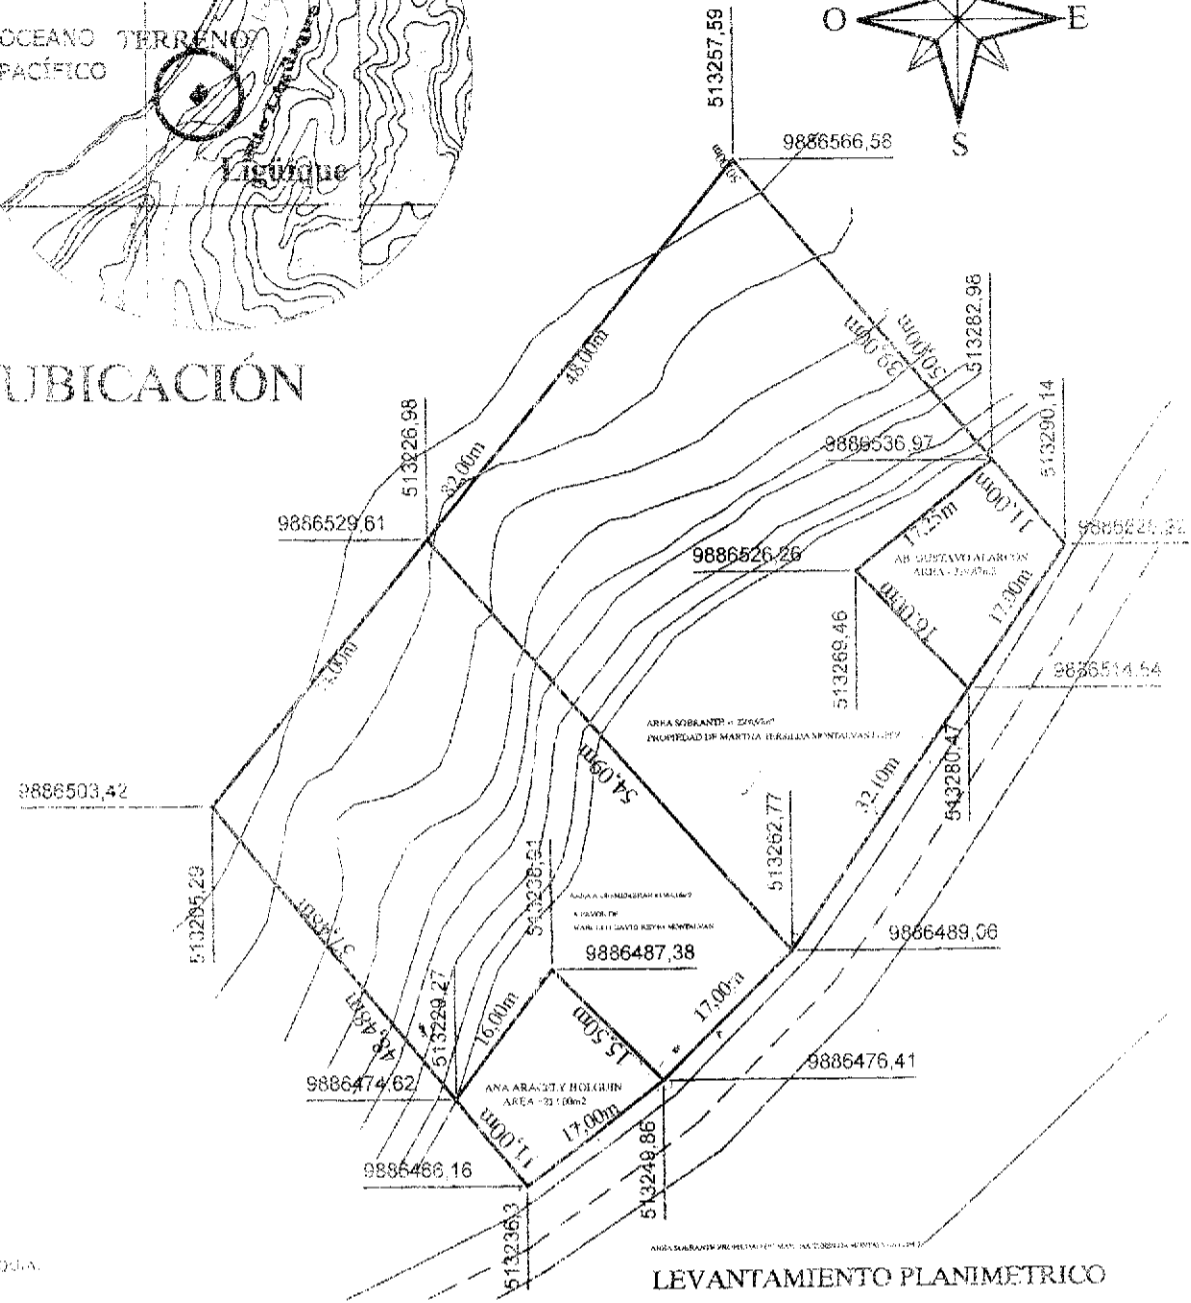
OCEANO PACÍFICO
TERRENO
Liguique
UBICACIÓN
O
E
S
513257,59
9886566,58
50,00m
48,00m
39,00m
50,00m
513282,96
513226,98
32,00m
9886536,97
513290,14
9886529,61
17,25m
11,00m
9886525,32
9886526,26
AB. GUSTAVO ALARCON
AREA = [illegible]
16,00m
17,00m
513269,46
9886514,54
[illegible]
AREA SOBRANTE = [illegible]
PROPIEDAD DE MARTHA TERESITA MONTALVAN LOPEZ
9886503,42
54,09m
32,10m
513280,47
513262,77
513205,29
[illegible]
513236,51
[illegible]
A FAVOR DE
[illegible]
9886487,38
9886489,06
48,49m
513229,27
16,00m
15,50m
17,00m
9886476,41
9886474,62
ANA ARAGELY HOLGUIN
AREA = 211,00m2
41,00m
11,00m
9886466,16
513249,86
5132363
AREA SOBRANTE PROPIEDAD DE MARTHA TERESITA MONTALVAN LOPEZ
LEVANTAMIENTO PLANIMETRICO
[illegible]